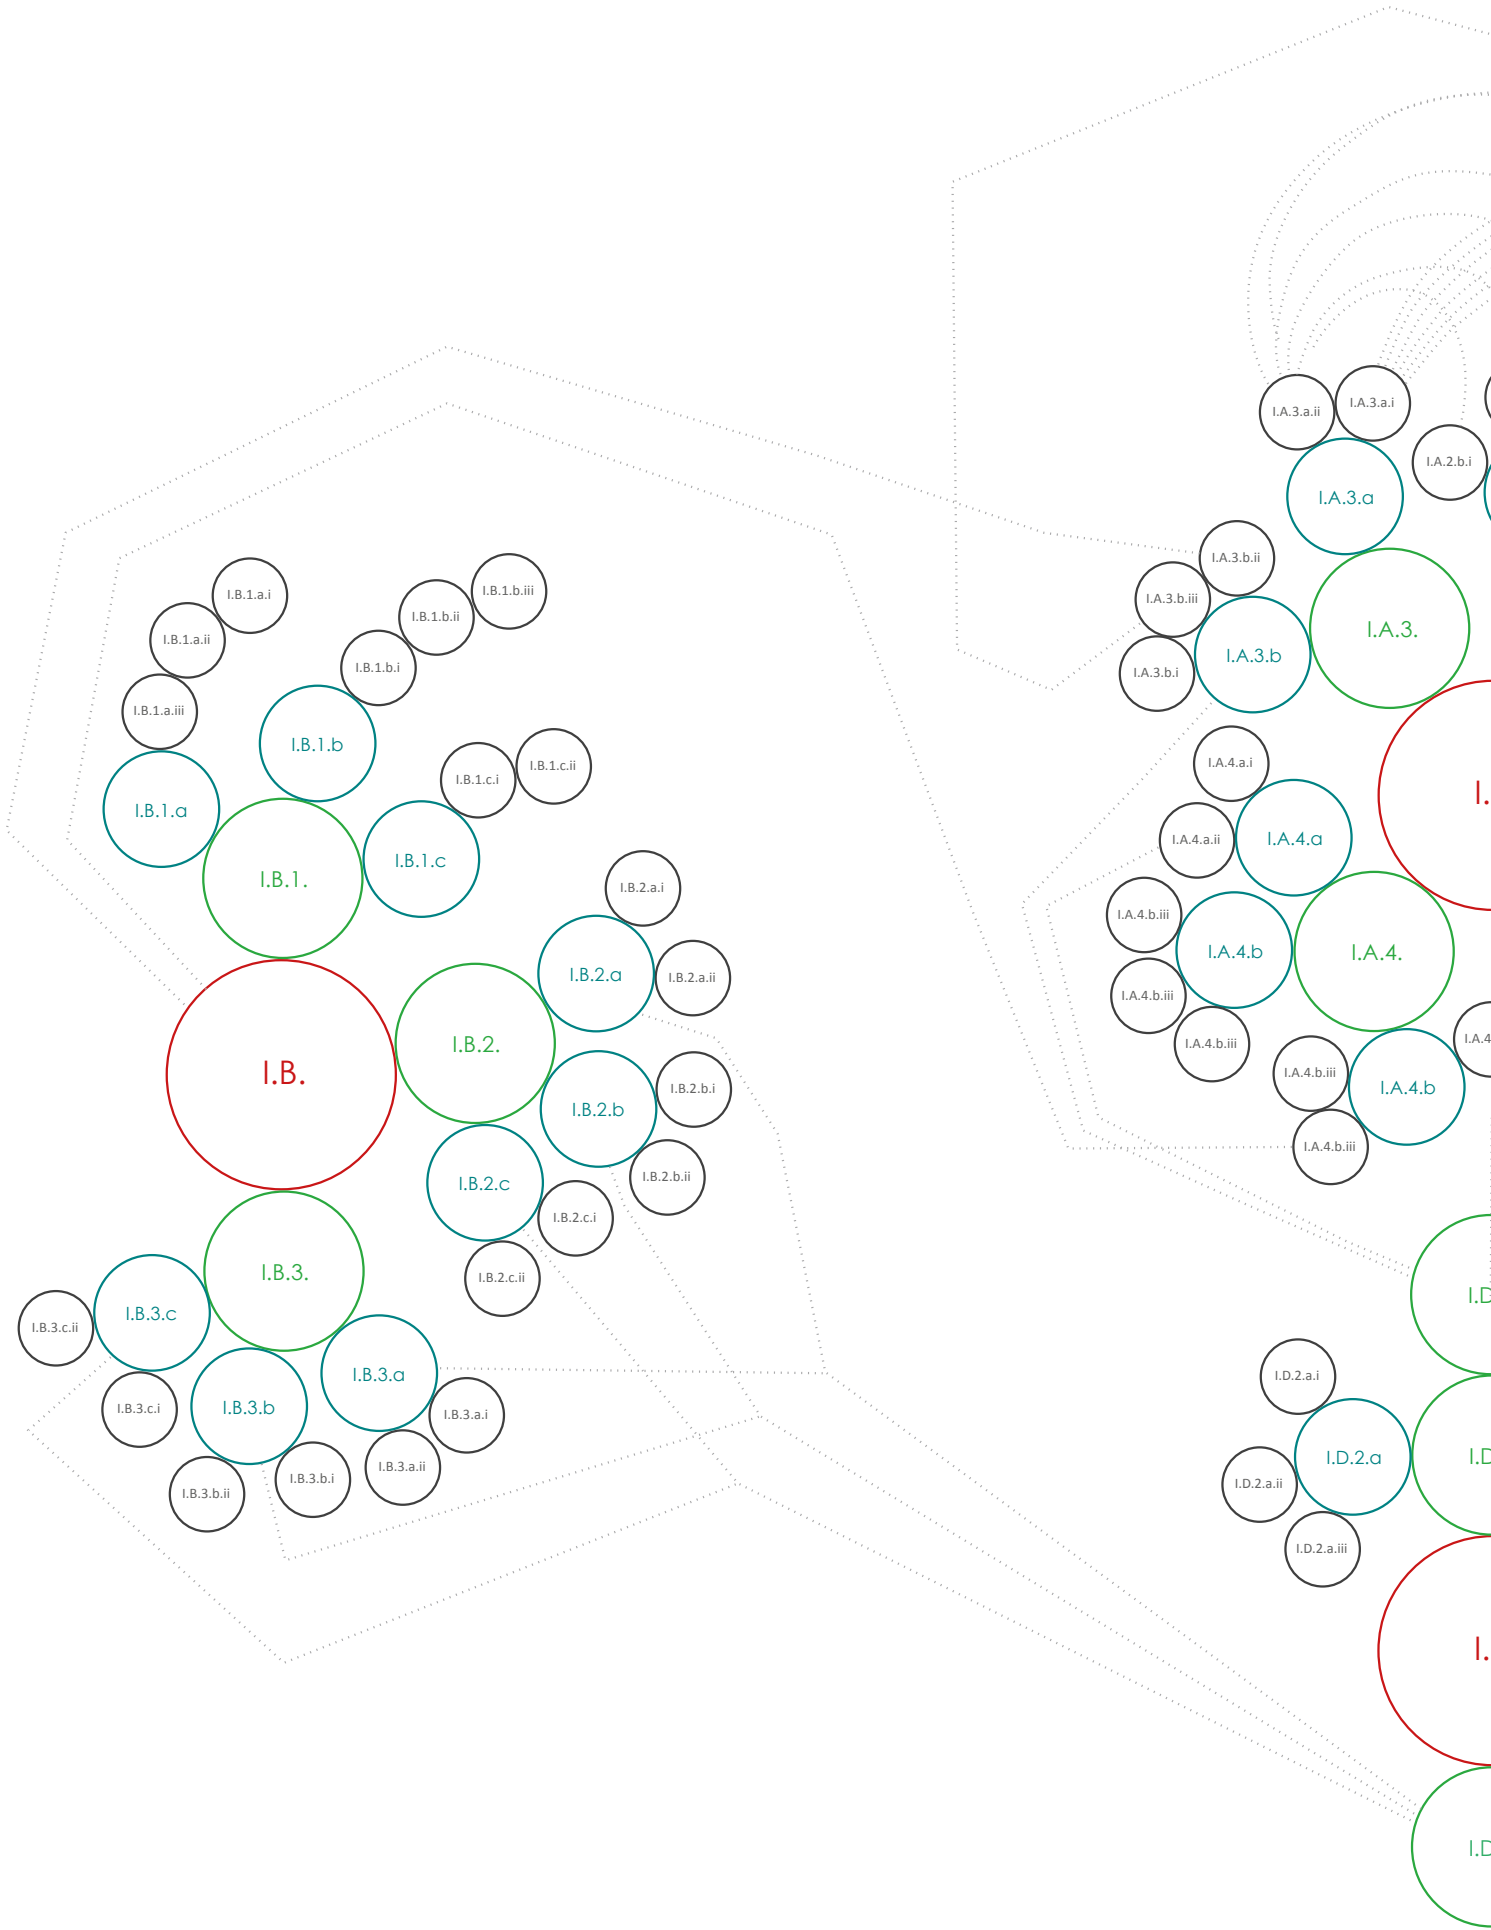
I.A.3.a.ii
I.A.3.a.i
I.A.2.b.i
I.A.3.a
I.A.3.b.ii
I.A.3.b.iii
I.A.3.
I.A.3.b
I.A.3.b.i
I.
I.A.4.a.i
I.A.4.a.ii
I.A.4.a
I.A.4.b.iii
I.A.4.
I.A.4.b
I.A.4.b.iii
I.A.4
I.A.4.b.iii
I.A.4.b.iii
I.A.4.b
I.A.4.b.iii
I.D
I.D.2.a.i
I.D.2.a
I.D
I.D.2.a.ii
I.D.2.a.iii
I.
I.D
I.B.1.a.i
I.B.1.b.iii
I.B.1.a.ii
I.B.1.b.ii
I.B.1.b.i
I.B.1.a.iii
I.B.1.b
I.B.1.c.ii
I.B.1.c.i
I.B.1.a
I.B.1.
I.B.1.c
I.B.2.a.i
I.B.2.a
I.B.2.a.ii
I.B.
I.B.2.
I.B.2.b.i
I.B.2.b
I.B.2.b.ii
I.B.2.c
I.B.2.c.i
I.B.3.
I.B.2.c.ii
I.B.3.c.ii
I.B.3.c
I.B.3.a
I.B.3.c.i
I.B.3.b
I.B.3.a.i
I.B.3.a.ii
I.B.3.b.i
I.B.3.b.ii